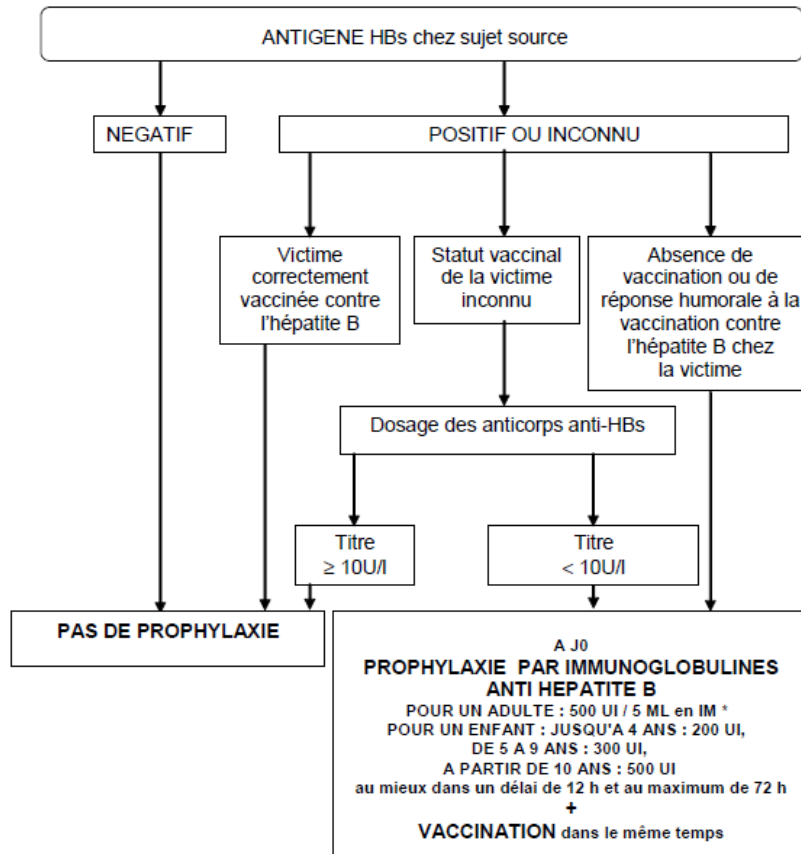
ANTIGENE HBs chez sujet source

NEGATIF

POSITIF OU INCONNU

Victime correctement vaccinée contre l'hépatite B

Statut vaccinal de la victime inconnu

Absence de vaccination ou de réponse humorale à la vaccination contre l'hépatite B chez la victime

Dosage des anticorps anti-HBs

Titre $\geq$ 10U/l

Titre < 10U/l

PAS DE PROPHYLAXIE

A J0
PROPHYLAXIE PAR IMMUNOGLOBULINES ANTI HEPATITE B
POUR UN ADULTE : 500 UI / 5 ML en IM *
POUR UN ENFANT : JUSQU'A 4 ANS : 200 UI,
DE 5 A 9 ANS : 300 UI,
A PARTIR DE 10 ANS : 500 UI
au mieux dans un délai de 12 h et au maximum de 72 h
+
VACCINATION dans le même temps